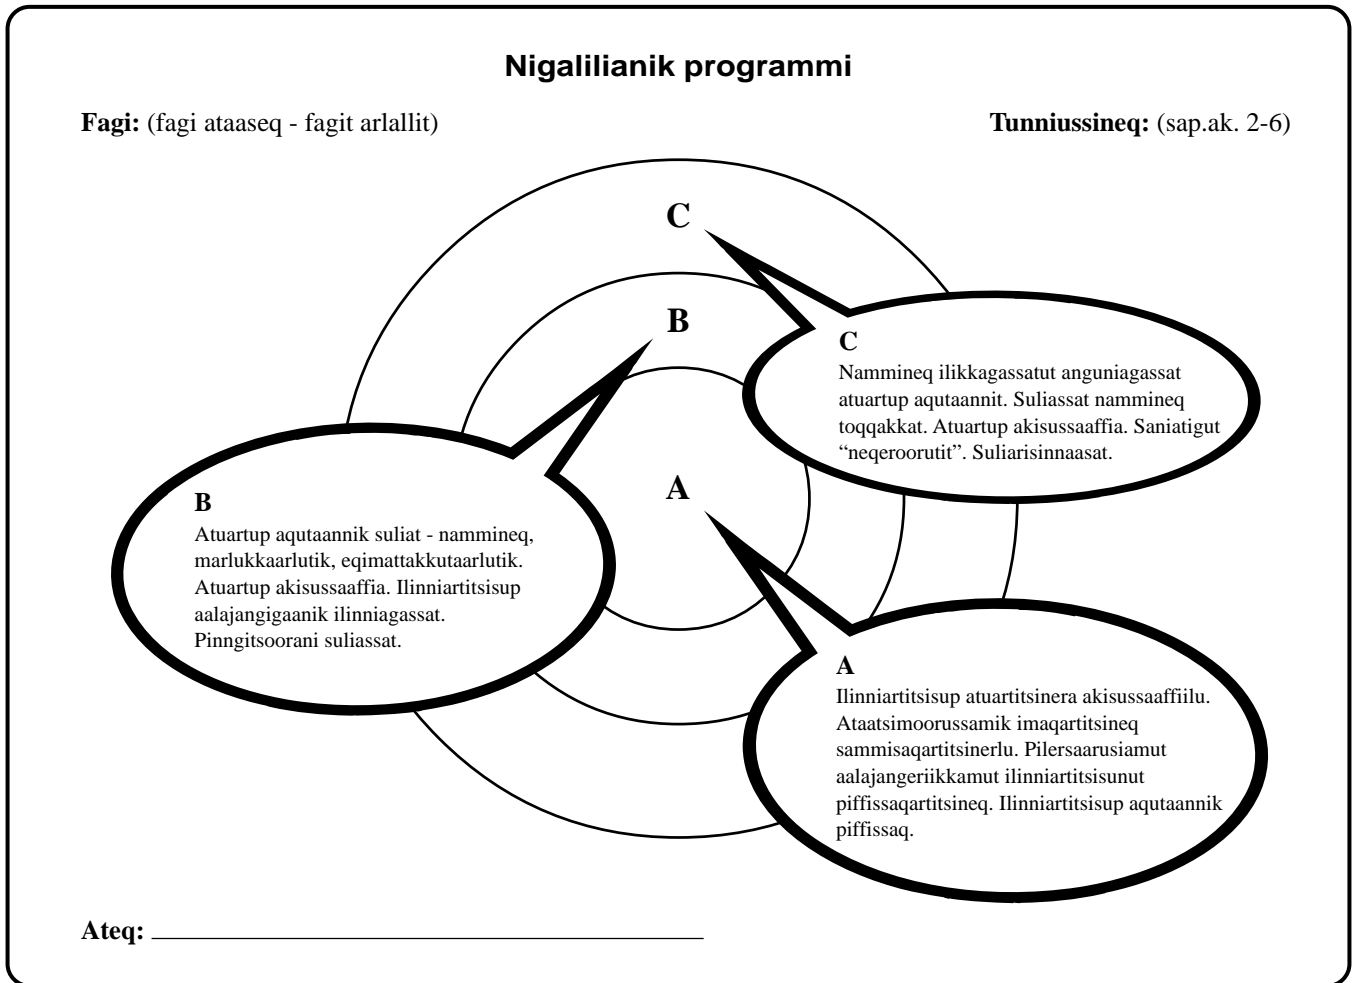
**Nigalilianik programmi**

**Fagi:** (fagi ataaseq - fagit arlallit)

**Tunniussineq:** (sap.ak. 2-6)

C

B

A

**C**
Namminneq ilikkagassatut anguniagassat atuartup aqutaannit. Suliassat namminneq toqqakkat. Atuartup akisussaaffia. Saniatigut "neqeroorutit". Suliarisinnaasat.

**B**
Atuartup aqutaannik suliat - namminneq, marlukkaarlutik, eqimattakkutaarlutik. Atuartup akisussaaffia. Ilinniartitsisup aalajangigaanik ilinniagassat. Pinngitsoorani suliassat.

**A**
Ilinniartitsisup atuartitsinera akisussaaffiilu. Ataatsimoorussamik imaqartitsineq sammisaqartitsinerlu. Pilersaarusiamut aalajangeriikkamut ilinniartitsisunut piffissaqartitsineq. Ilinniartitsisup aqutaannik piffissaq.

**Ateq:** ___________________________